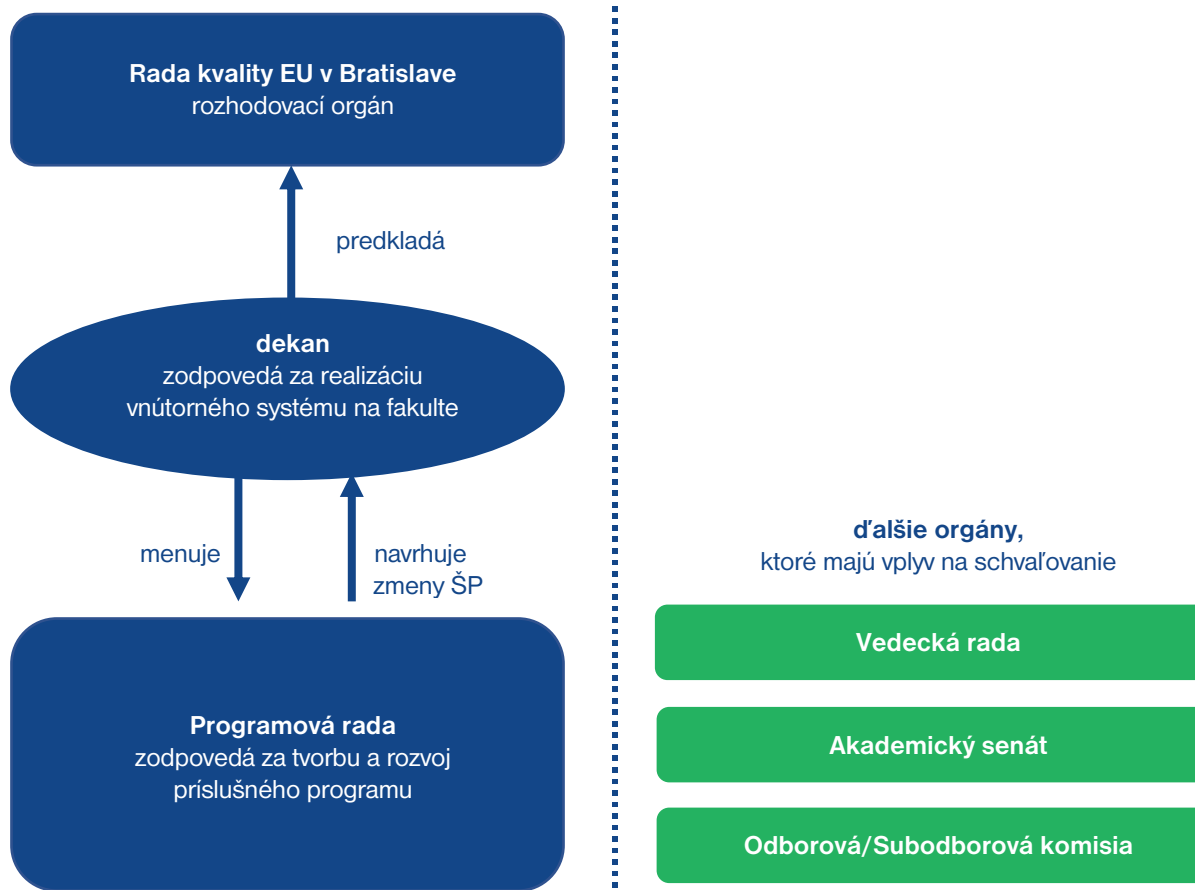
Rada kvality EU v Bratislave
rozhodovací orgán

predkladá

dekan
zodpovedá za realizáciu vnútorného systému na fakulte

menuje

navrhuje zmeny ŠP

Programová rada
zodpovedá za tvorbu a rozvoj príslušného programu

ďalšie orgány,
ktoré majú vplyv na schvaľovanie

Vedecká rada

Akademický senát

Odborová/Subodborová komisia